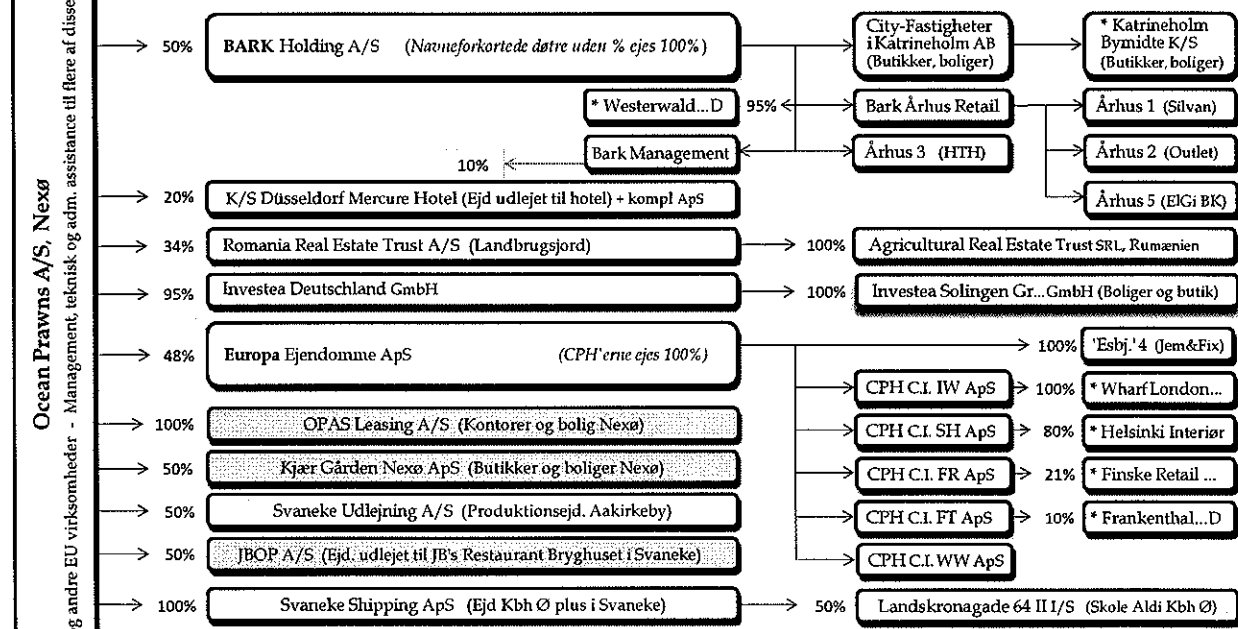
Ocean Prawns A/S, Nexø

g andre EU virksomheder - Management, teknisk og adm. assistance til flere af disse

50% BARK Holding A/S (Navneforkortede døtre uden % ejes 100%)

City-Fastigheter i Katrineholm AB (Butikker, boliger)

* Katrineholm Bymidte K/S (Butikker, boliger)

* Westerwald...D

95%

Bark Århus Retail

Århus 1 (Silvan)

10%

Bark Management

Århus 3 (HTH)

Århus 2 (Outlet)

20% K/S Düsseldorf Mercure Hotel (Ejd udlejet til hotel) + kompl ApS

Århus 5 (ElGi BK)

34% Romania Real Estate Trust A/S (Landbrugsjord)

100% Agricultural Real Estate Trust SRL, Rumænien

95% Investea Deutschland GmbH

100% Investea Solingen Gr...GmbH (Boliger og butik)

48% Europa Ejendomme ApS (CPH'erne ejes 100%)

100% 'Esbj.'4 (Jem&Fix)

CPH C.I. IW ApS

100% * Wharf London...

100% OPAS Leasing A/S (Kontorer og bolig Nexø)

CPH C.I. SH ApS

80% * Helsinki Interiør

50% Kjær Gården Nexø ApS (Butikker og boliger Nexø)

CPH C.I. FR ApS

21% * Finske Retail ...

50% Svaneke Udlejning A/S (Produktionsejd. Aakirkeby)

CPH C.I. FT ApS

10% * Frankenthal...D

50% JBOP A/S (Ejd. udlejet til JB's Restaurant Bryghuset i Svaneke)

CPH C.I. WW ApS

100% Svaneke Shipping ApS (Ejd Kbh Ø plus i Svaneke)

50% Landskronagade 64 II I/S (Skole Aldi Kbh Ø)